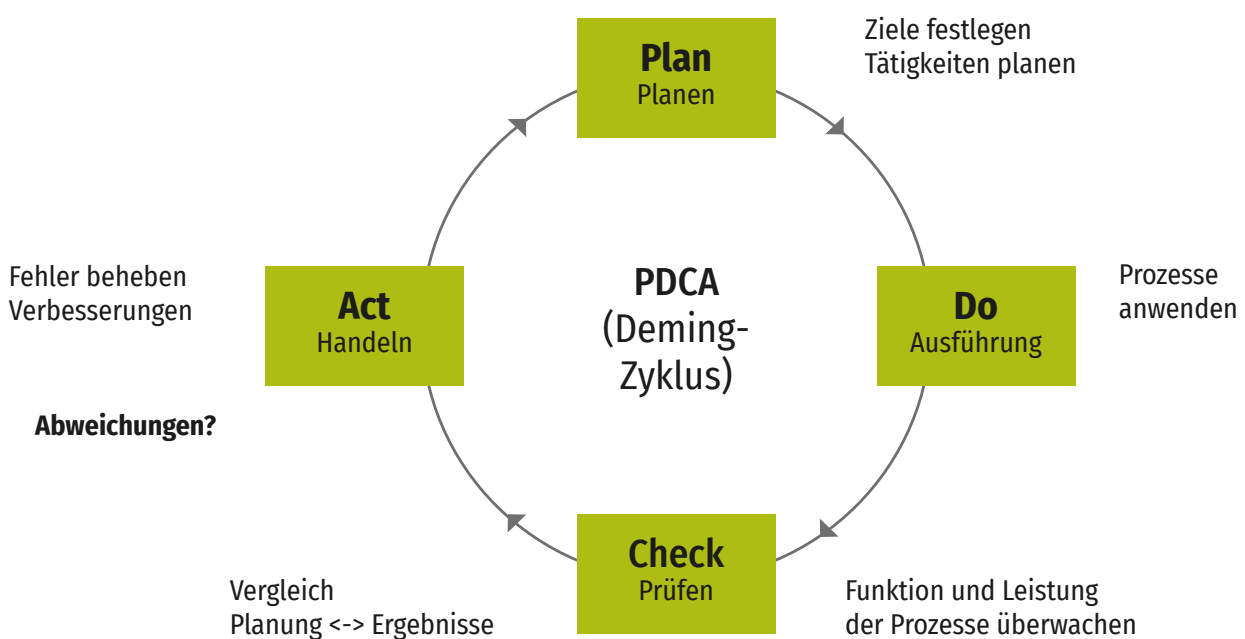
Plan
Planen

Ziele festlegen
Tätigkeiten planen

Fehler beheben
Verbesserungen

Act
Handeln

PDCA
(Deming-Zyklus)

Do
Ausführung

Prozesse anwenden

Abweichungen?

Check
Prüfen

Vergleich
Planung <-> Ergebnisse

Funktion und Leistung
der Prozesse überwachen